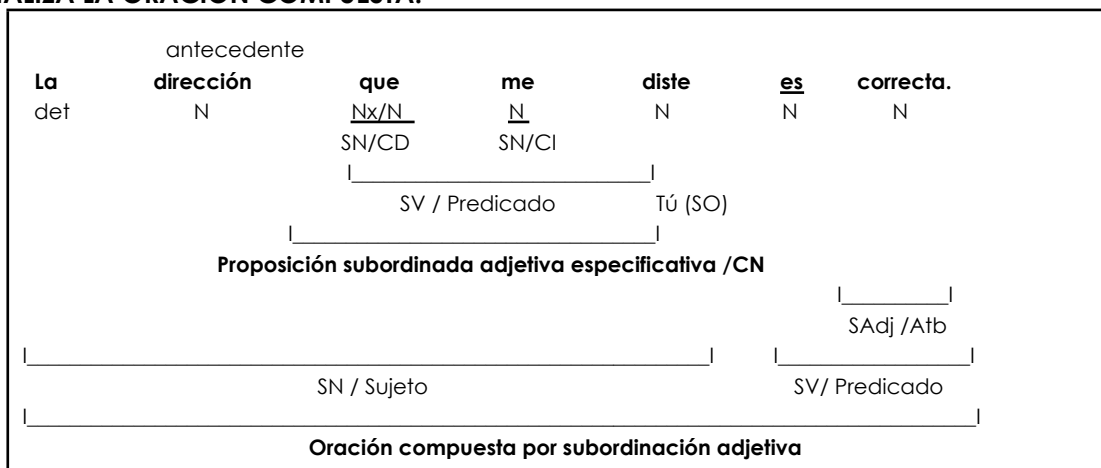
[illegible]ALIZA LA ORACIÓN COMPUESTA:

antecedente

**La** **dirección** **que** **me** **diste** **es** **correcta.**

det N Nx/N N N N N

SN/CD SN/CI

SV / Predicado Tú (SO)

**Proposición subordinada adjetiva especificativa /CN**

SAdj /Atb

SN / Sujeto SV/ Predicado

**Oración compuesta por subordinación adjetiva**